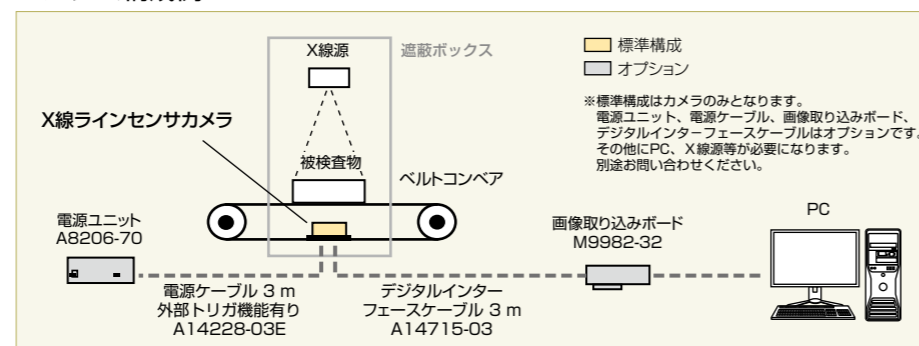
X線源

遮蔽ボックス

標準構成

オプション

※標準構成はカメラのみとなります。
電源ユニット、電源ケーブル、画像取り込みボード、デジタルインターフェースケーブルはオプションです。
その他にPC、X線源等が必要になります。
別途お問い合わせください。

X線ラインセンサカメラ

被検査物

ベルトコンベア

電源ユニット
A8206-70

画像取り込みボード
M9982-32

PC

電源ケーブル 3 m
外部トリガ機能有り
A14228-03E

デジタルインターフェースケーブル 3 m
A14715-03